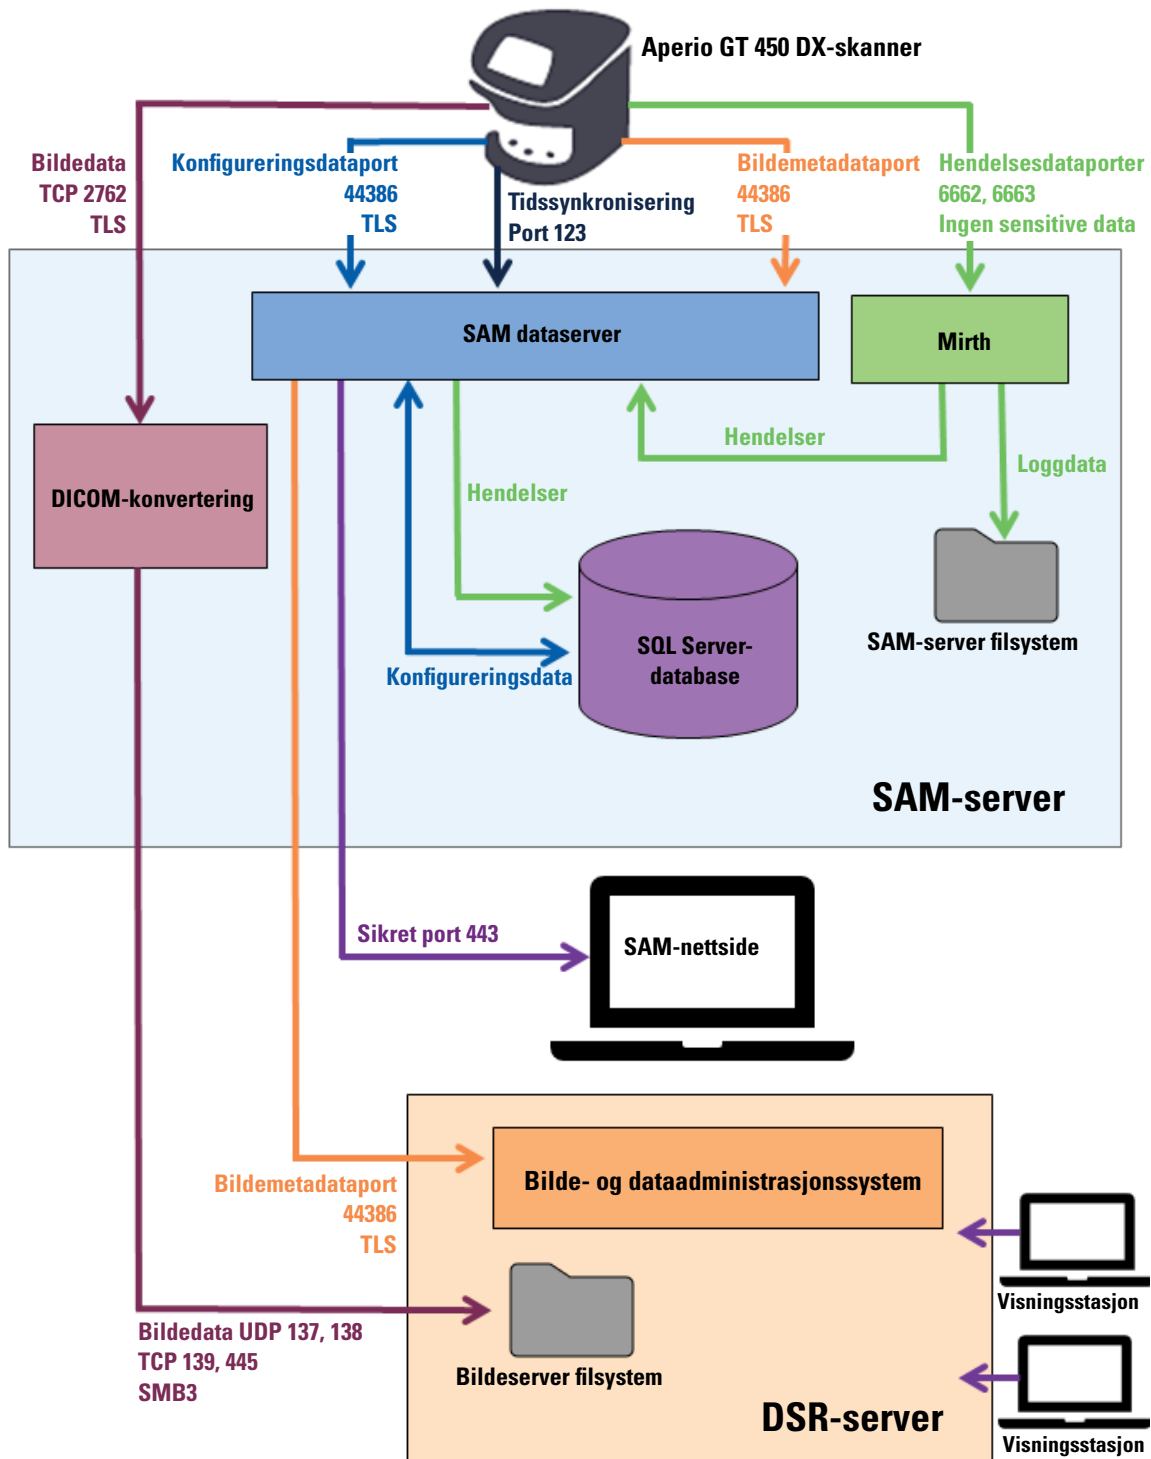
Aperio GT 450 DX-skanner

Bildedata
TCP 2762
TLS

Konfigureringsdataport
44386
TLS

Tidssynkronisering
Port 123

Bildemetadataport
44386
TLS

Hendelsesdataporter
6662, 6663
Ingen sensitive data

SAM dataserver

Mirth

Hendelser

Loggdata

DICOM-konvertering

Hendelser

SAM-server filsystem

SQL Server-
database

Konfigureringsdata

SAM-server

Sikret port 443

SAM-nettside

Bilde- og dataadministrasjonssystem

Bildemetadataport
44386
TLS

Visningsstasjon

Bildedata UDP 137, 138
TCP 139, 445
SMB3

Bildeserver filsystem

DSR-server

Visningsstasjon